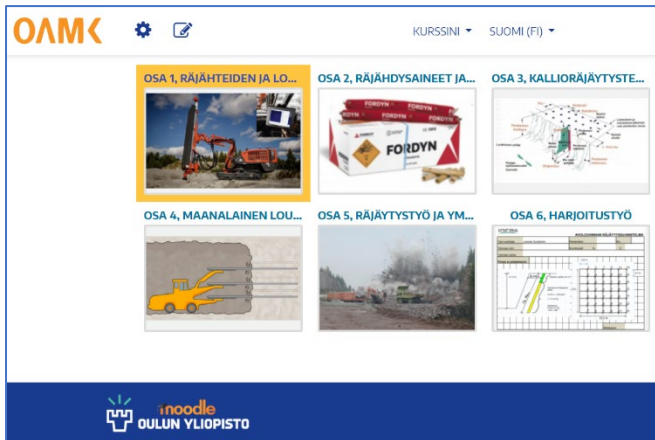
OAMK

KURSSINI ▾ SUOMI (FI) ▾

OSA 1, RÄJÄHTEIDEN JA LO...

OSA 2, RÄJÄHDYSAINEET JA...

FORDYN

FORDYN

OSA 3, KALLIORÄJÄYTYSTE...

OSA 4, MAANALAINEN LOU...

OSA 5, RÄJÄYTYSTYÖ JA YM...

OSA 6, HARJOITUSTYÖ

moodle
OULUN YLIOPISTO